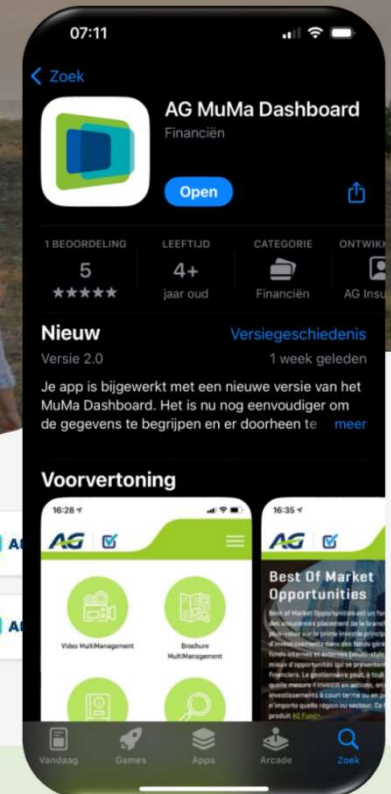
07:11

Zoek

AG MuMa Dashboard
Financiën

Open

1 BEOORDELING
5
★★★★★

LEEFTIJD
4+
jaar oud

CATEGORIE
Financiën

ONTWIKK
AG Insu

Nieuw
Versiegeschiedenis
Versie 2.0
1 week geleden

Je app is bijgewerkt met een nieuwe versie van het MuMa Dashboard. Het is nu nog eenvoudiger om de gegevens te begrijpen en er doorheen te meer

Voorvertoning

16:28
AG
Video MultiManagement
Brochure MultiManagement

16:35
AG
Best Of Market Opportunities
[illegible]

AG
AG

Vandaag
Games
Apps
Arcade
Zoek